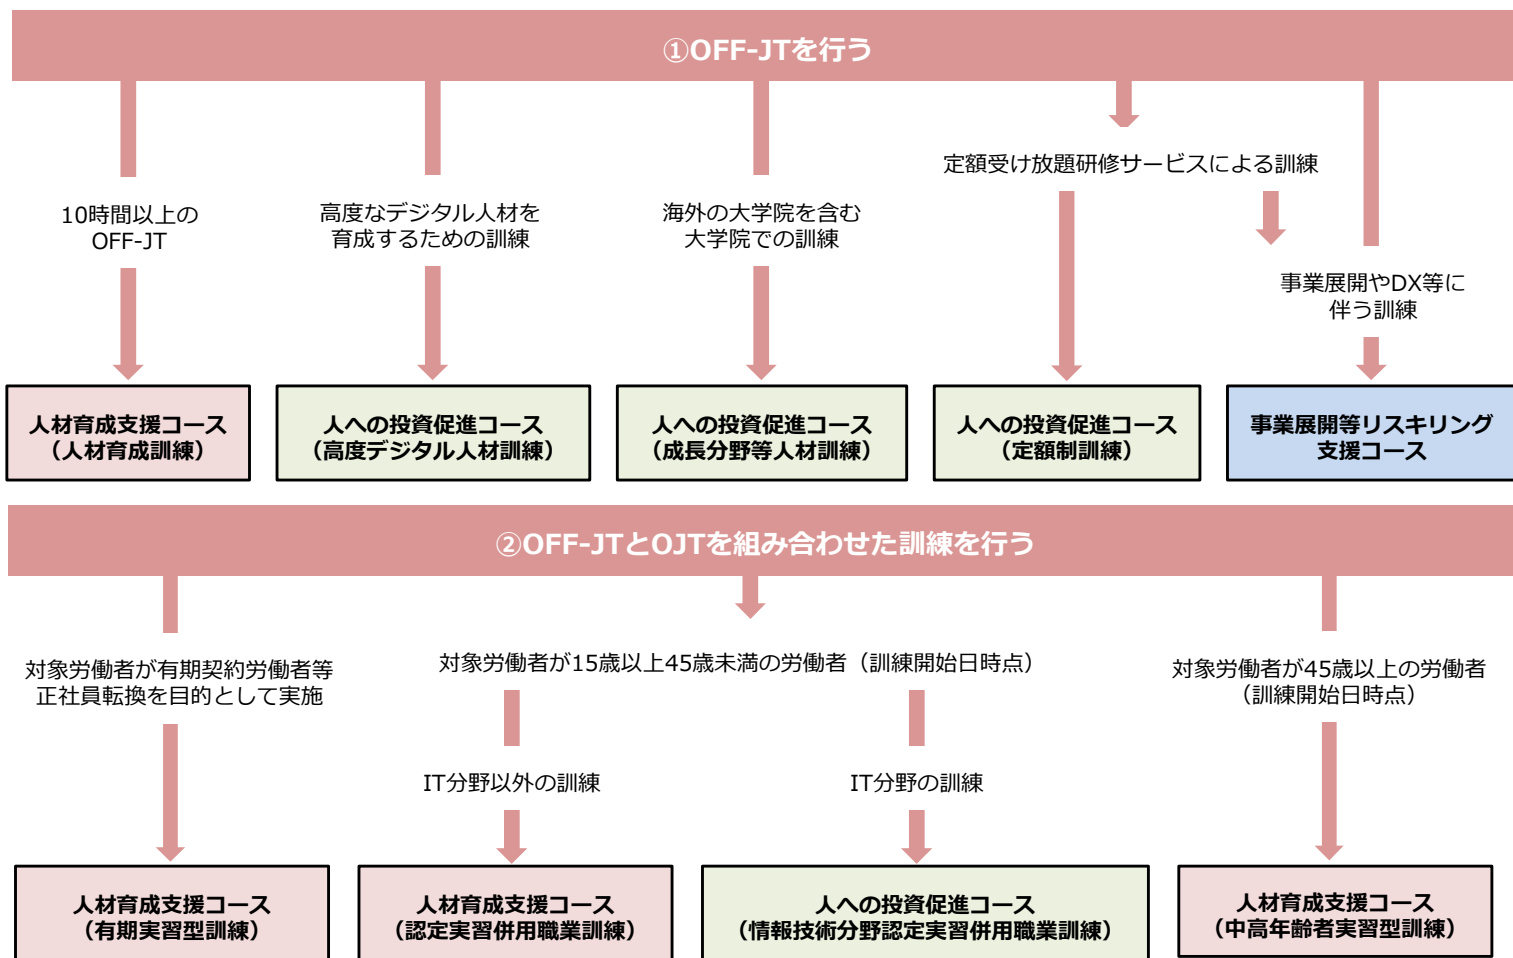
①OFF-JTを行う

10時間以上の
OFF-JT

高度なデジタル人材を
育成するための訓練

海外の大学院を含む
大学院での訓練

定額受け放題研修サービスによる訓練

事業展開やDX等に
伴う訓練

人材育成支援コース
（人材育成訓練）

人への投資促進コース
（高度デジタル人材訓練）

人への投資促進コース
（成長分野等人材訓練）

人への投資促進コース
（定額制訓練）

事業展開等リスキリング
支援コース

②OFF-JTとOJTを組み合わせた訓練を行う

対象労働者が有期契約労働者等
正社員転換を目的として実施

対象労働者が15歳以上45歳未満の労働者（訓練開始日時点）

IT分野以外の訓練

IT分野の訓練

対象労働者が45歳以上の労働者
（訓練開始日時点）

人材育成支援コース
（有期実習型訓練）

人材育成支援コース
（認定実習併用職業訓練）

人への投資促進コース
（情報技術分野認定実習併用職業訓練）

人材育成支援コース
（中高年齢者実習型訓練）